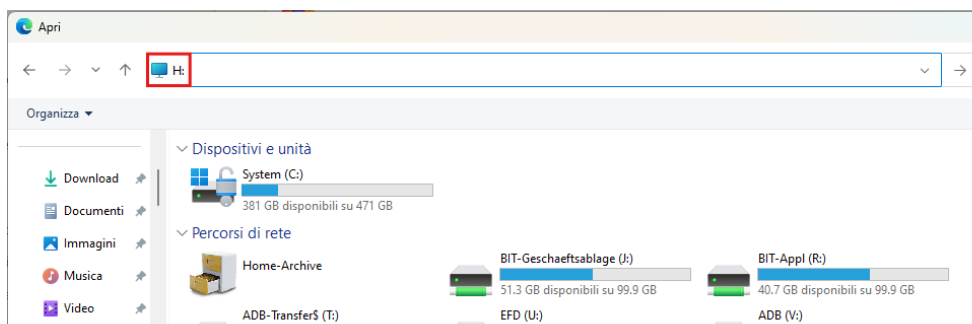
Apri

H:

Organizza ▾

Download
Documenti
Immagini
Musica
Video

Dispositivi e unità

System (C:)
381 GB disponibili su 471 GB

Percorsi di rete

Home-Archive

BIT-Geschaeftsablage (J:)
51.3 GB disponibili su 99.9 GB

BIT-Appl (R:)
40.7 GB disponibili su 99.9 GB

ADB-Transfer$ (T:)

EFD (U:)

ADB (V:)